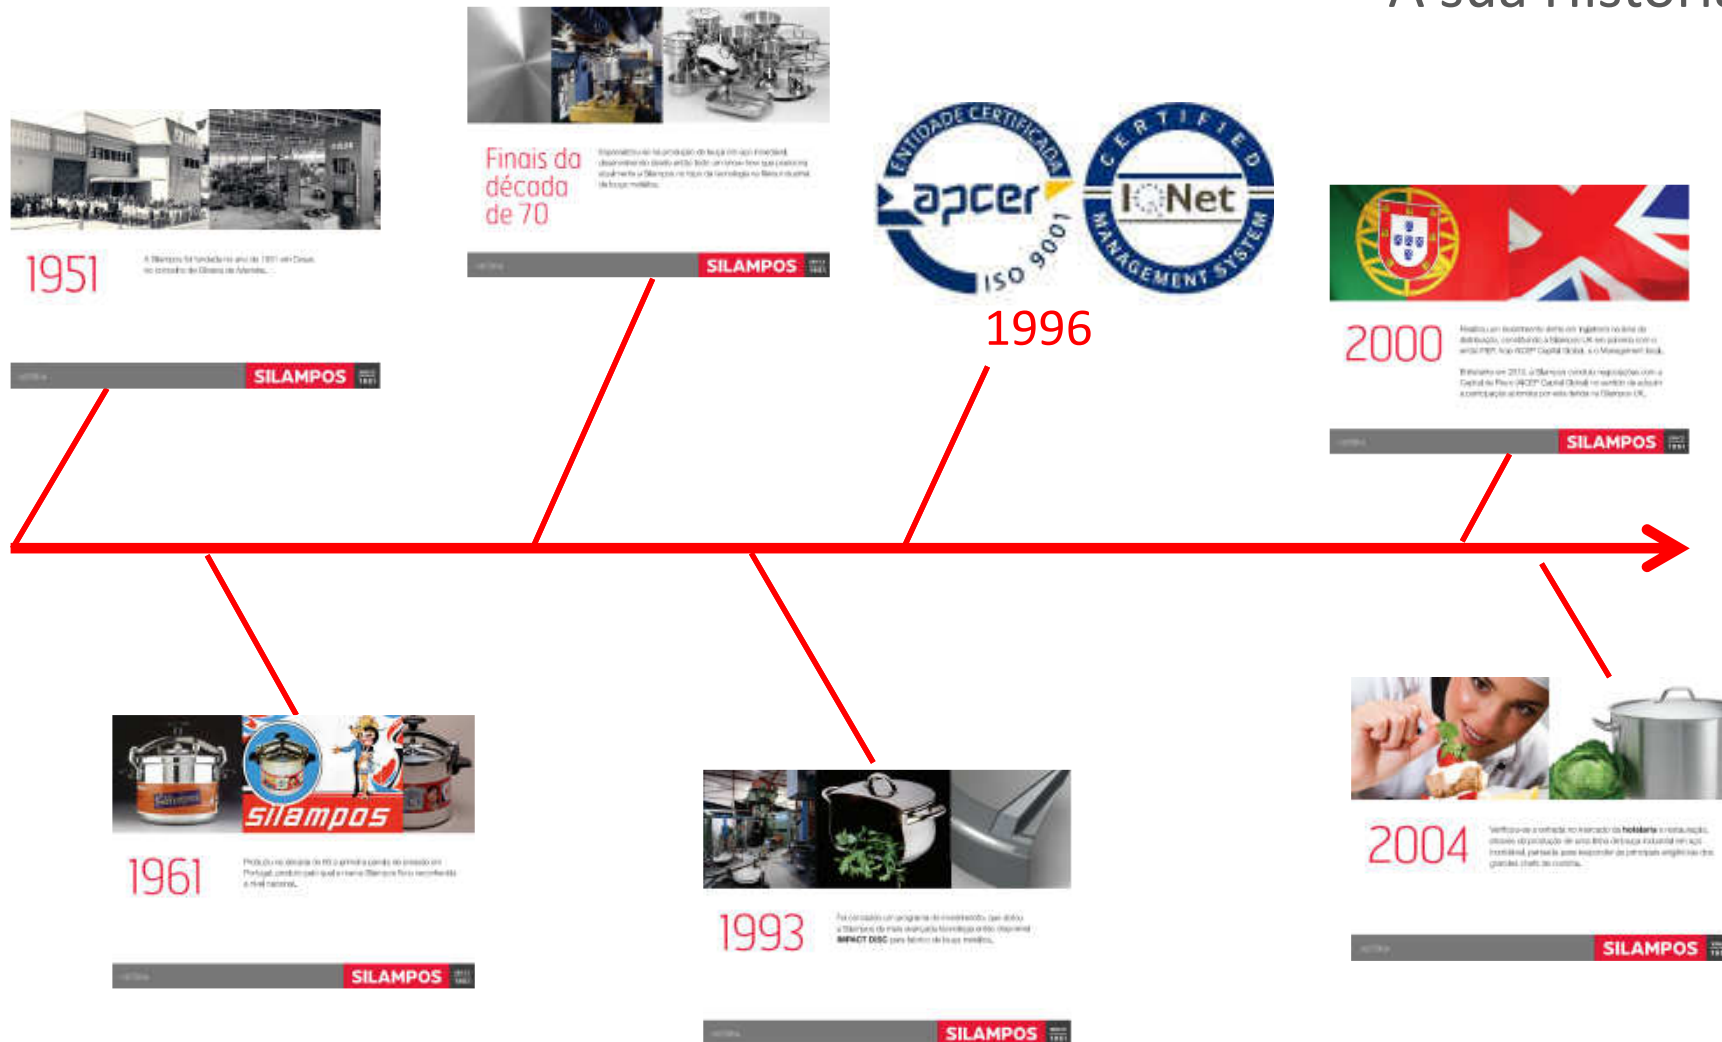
A sua Histori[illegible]

1951

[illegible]

SILAMPOS

Finais da década de 70

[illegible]

SILAMPOS

ENTIDADE CERTIFICADA
apcer
ISO 9001

CERTIFIED
IQNet
MANAGEMENT SYSTEM

1996

2000

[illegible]

SILAMPOS

silampos

1961

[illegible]

SILAMPOS

1993

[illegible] IMPACT DISC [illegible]

SILAMPOS

2004

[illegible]

SILAMPOS